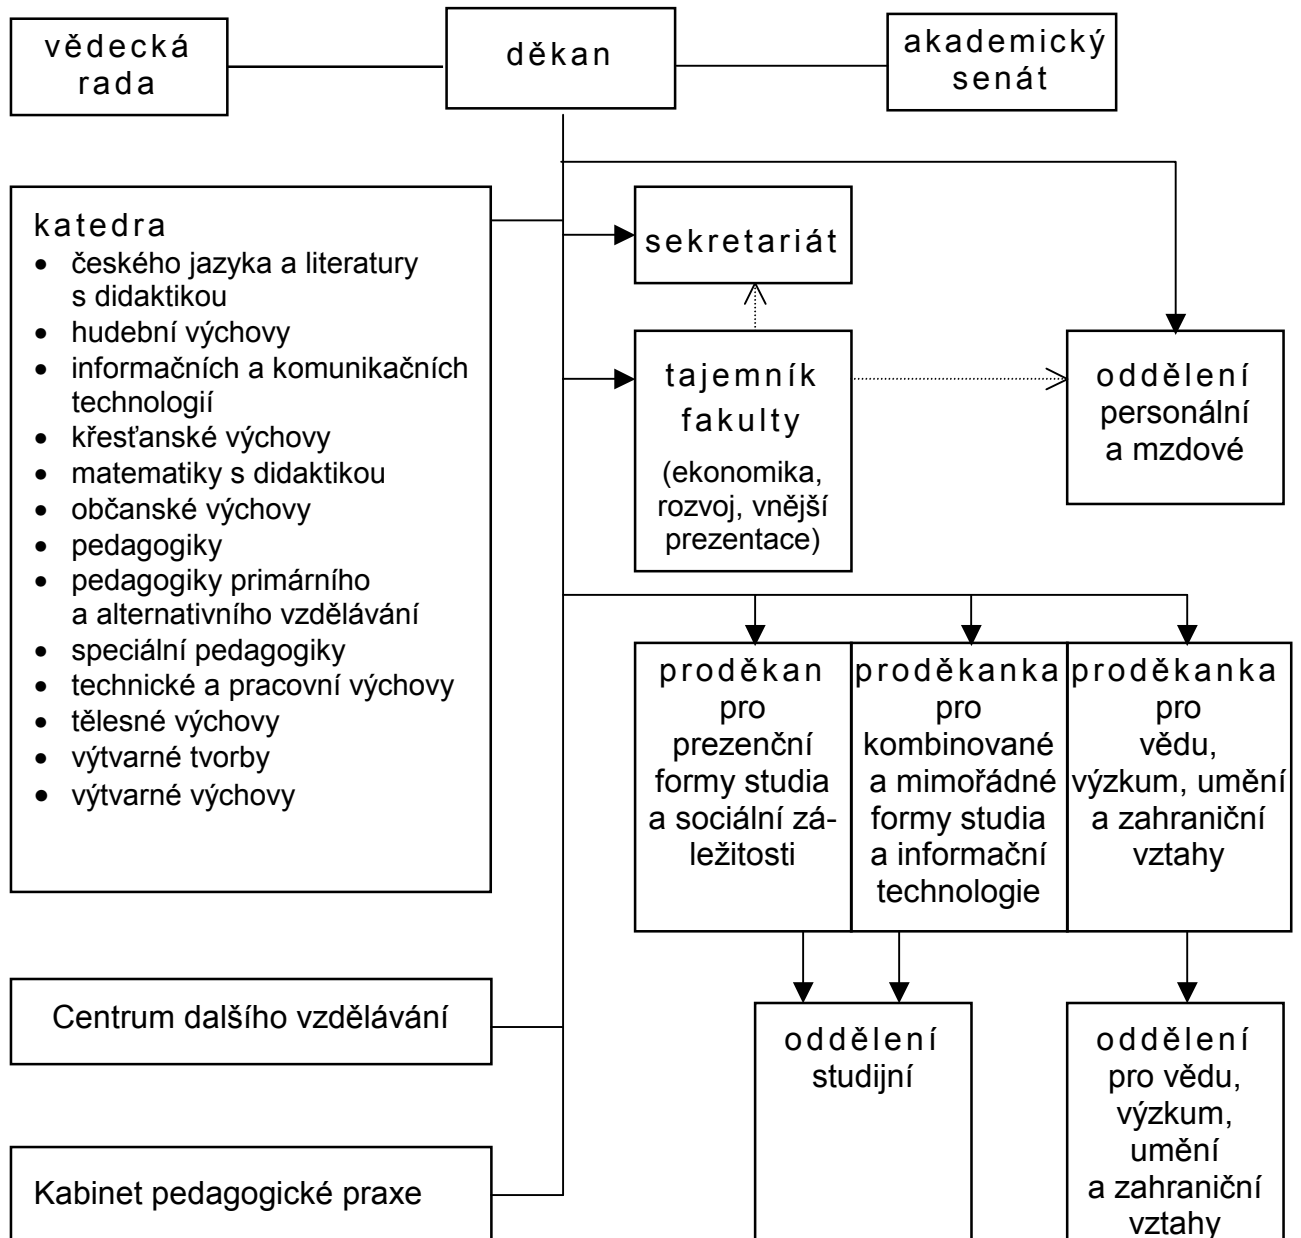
vědecká rada

děkan

akademický senát

katedra
- českého jazyka a literatury s didaktikou
- hudební výchovy
- informačních a komunikačních technologií
- křesťanské výchovy
- matematiky s didaktikou
- občanské výchovy
- pedagogiky
- pedagogiky primárního a alternativního vzdělávání
- speciální pedagogiky
- technické a pracovní výchovy
- tělesné výchovy
- výtvarné tvorby
- výtvarné výchovy

sekretariát

tajemník fakulty
(ekonomika, rozvoj, vnější prezentace)

oddělení personální a mzdové

proděkan pro prezenční formy studia a sociální záležitosti

proděkanka pro kombinované a mimořádné formy studia a informační technologie

proděkanka pro vědu, výzkum, umění a zahraniční vztahy

Centrum dalšího vzdělávání

oddělení studijní

oddělení pro vědu, výzkum, umění a zahraniční vztahy

Kabinet pedagogické praxe